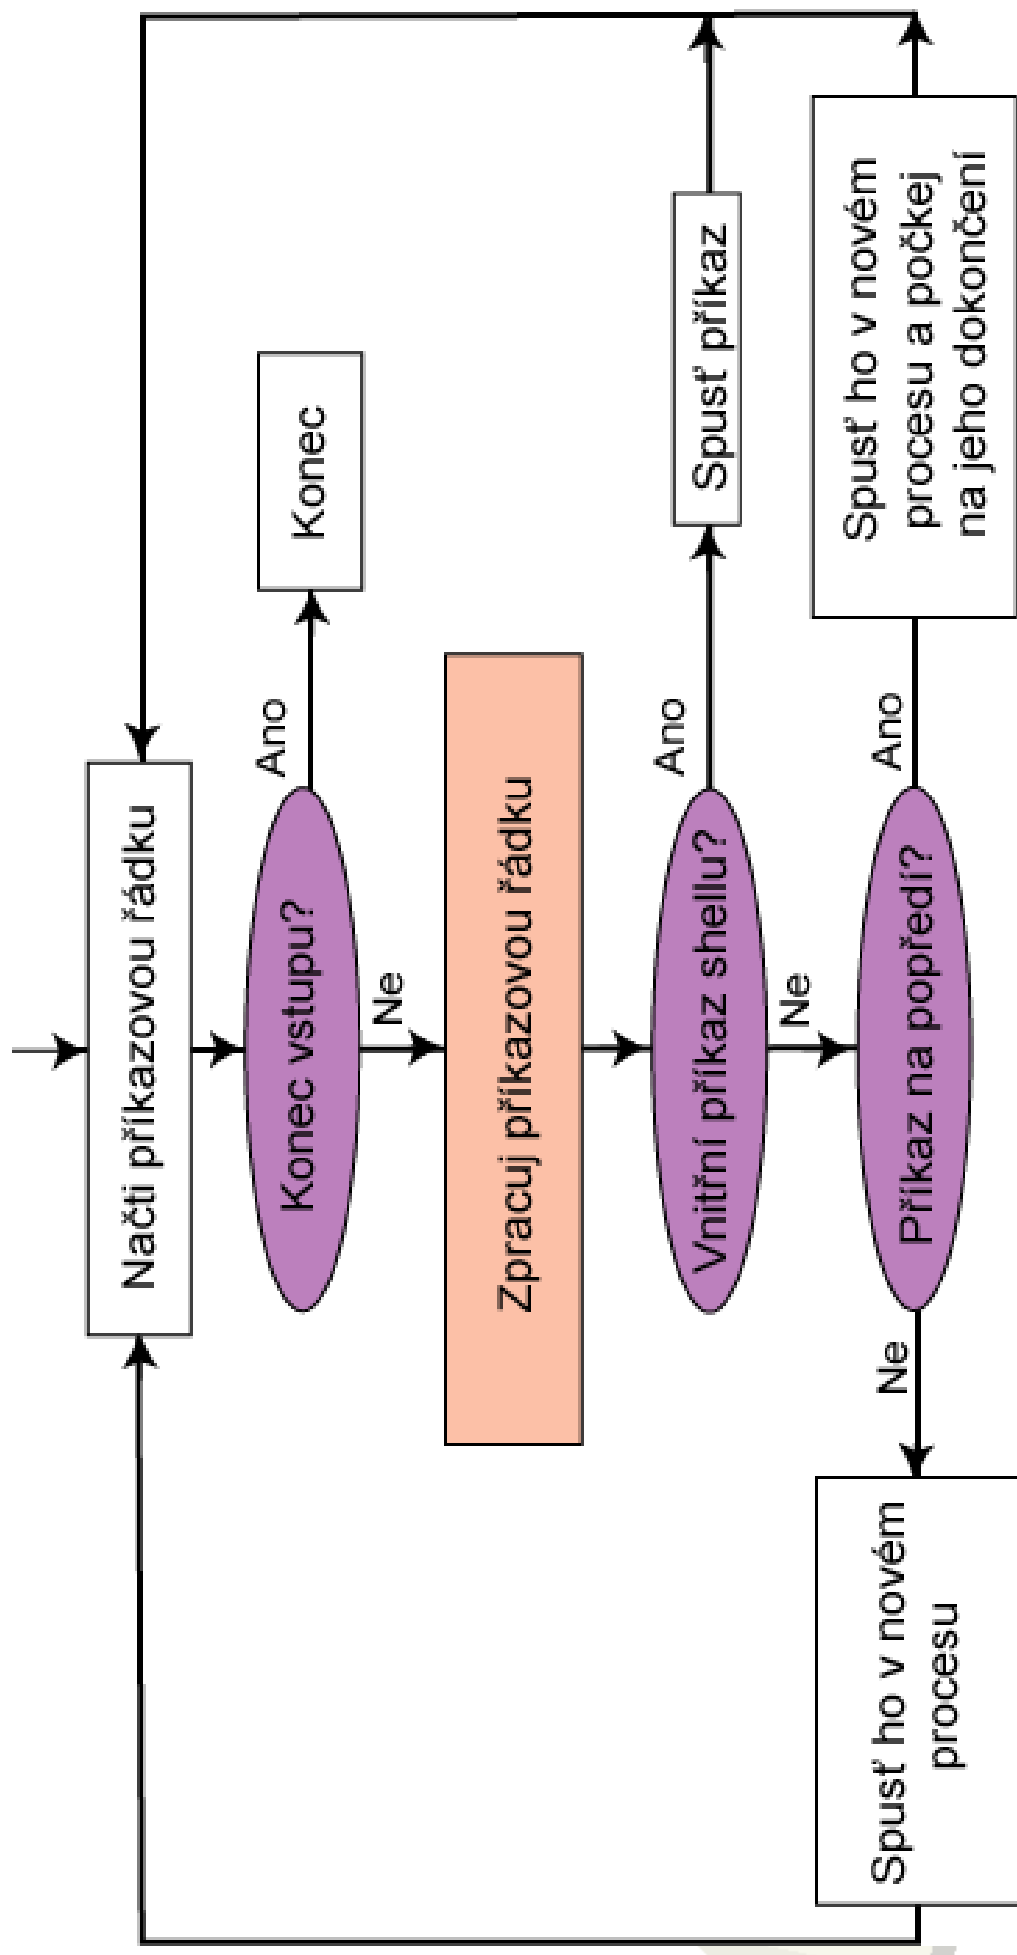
Načti příkazovou řádku

Konec vstupu?

Ano

Konec

Ne

Zpracuj příkazovou řádku

Vnitřní příkaz shellu?

Ano

Spusť příkaz

Ne

Příkaz na popředí?

Ano

Spusť ho v novém procesu a počkej na jeho dokončení

Ne

Spusť ho v novém procesu